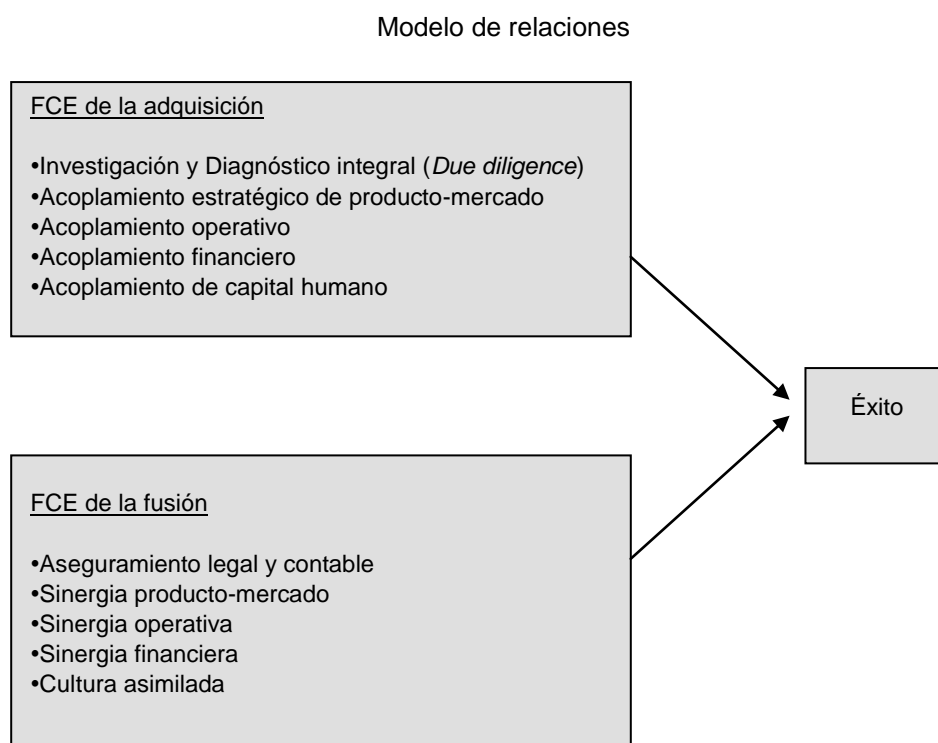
Modelo de relaciones

FCE de la adquisición

•Investigación y Diagnóstico integral (Due diligence)
•Acoplamiento estratégico de producto-mercado
•Acoplamiento operativo
•Acoplamiento financiero
•Acoplamiento de capital humano

Éxito

FCE de la fusión

•Aseguramiento legal y contable
•Sinergia producto-mercado
•Sinergia operativa
•Sinergia financiera
•Cultura asimilada